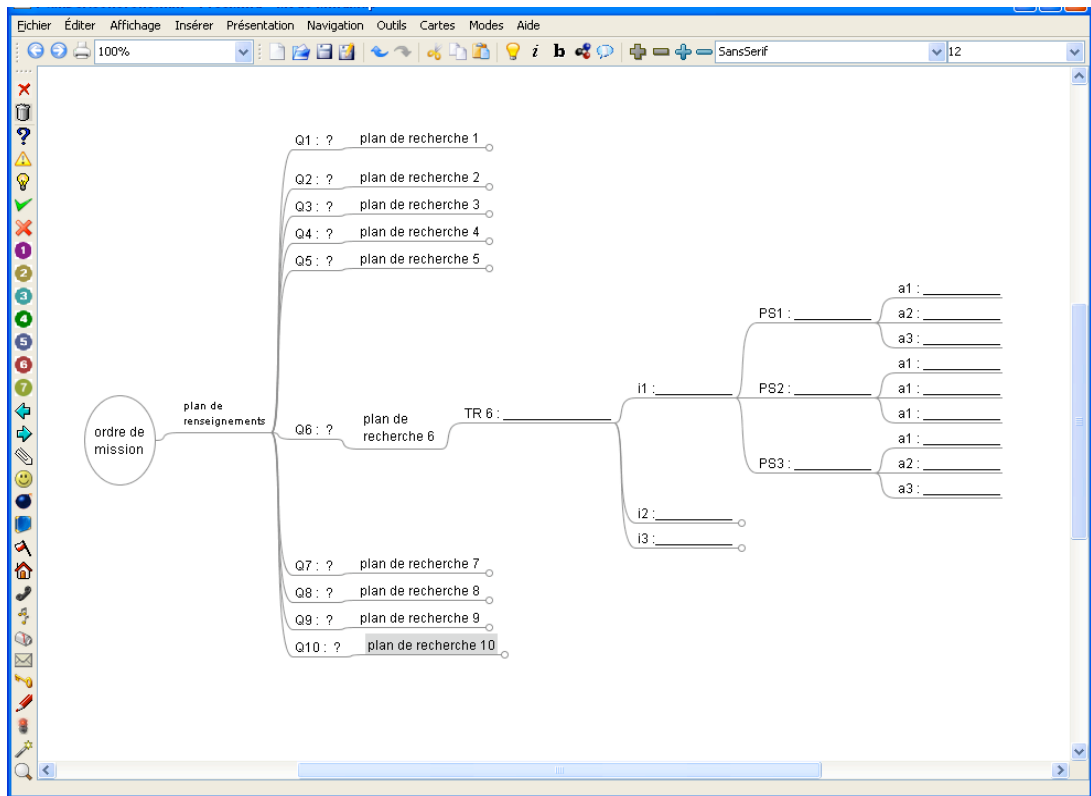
Fichier Éditer Affichage Insérer Présentation Navigation Outils Cartes Modes Aide

100%

SansSerif

12

ordre de mission

plan de renseignements

Q1 : ? plan de recherche 1

Q2 : ? plan de recherche 2

Q3 : ? plan de recherche 3

Q4 : ? plan de recherche 4

Q5 : ? plan de recherche 5

Q6 : ? plan de recherche 6

TR 6 : _______________

i1 :__________

PS1 : __________

a1 : __________

a2 : __________

a3 : __________

PS2 : __________

a1 : __________

a1 : __________

a1 : __________

PS3 : __________

a1 : __________

a2 : __________

a3 : __________

i2 :__________

i3 :__________

Q7 : ? plan de recherche 7

Q8 : ? plan de recherche 8

Q9 : ? plan de recherche 9

Q10 : ? plan de recherche 10